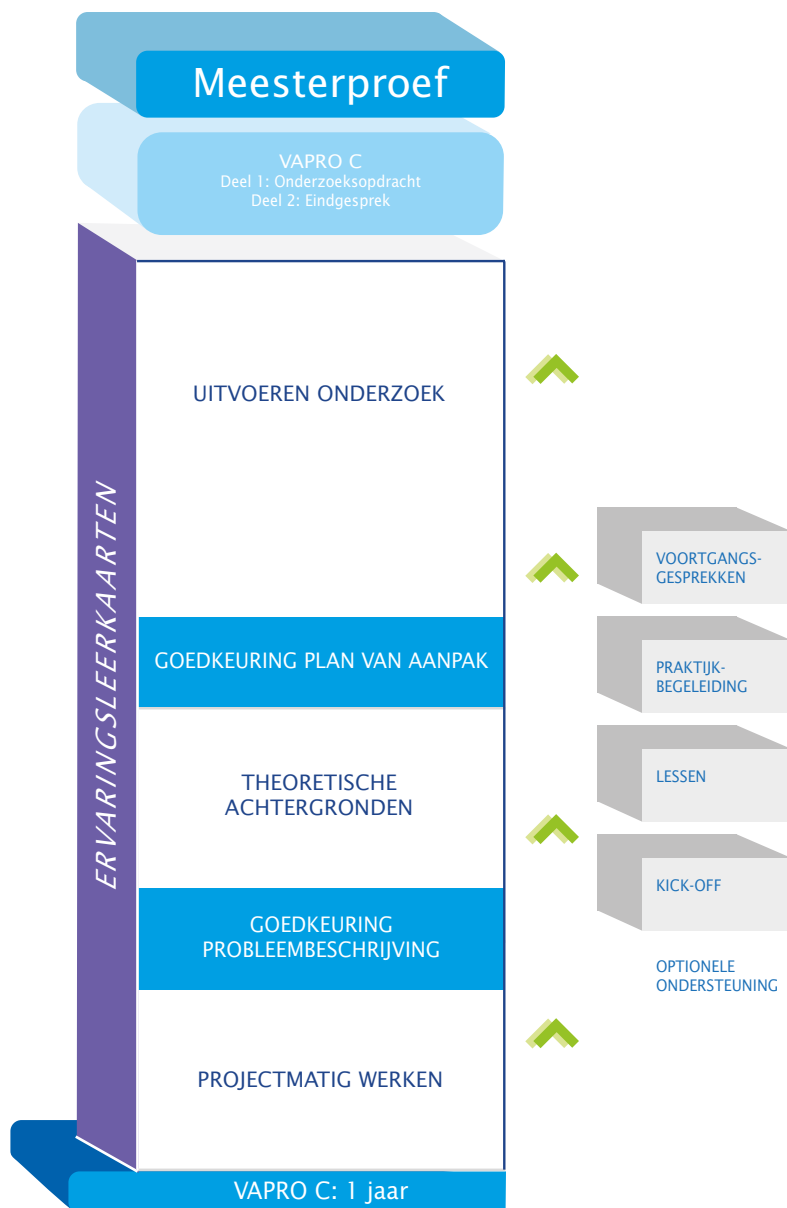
Meesterproef

VAPRO C
Deel 1: Onderzoeksopdracht
Deel 2: Eindgesprek

ERVARINGSLEERKAARTEN

UITVOEREN ONDERZOEK

GOEDKEURING PLAN VAN AANPAK

THEORETISCHE ACHTERGRONDEN

GOEDKEURING PROBLEEMBESCHRIJVING

PROJECTMATIG WERKEN

VAPRO C: 1 jaar

VOORTGANGSGESPREKKEN

PRAKTIJKBEGELEIDING

LESSEN

KICK-OFF

OPTIONELE ONDERSTEUNING